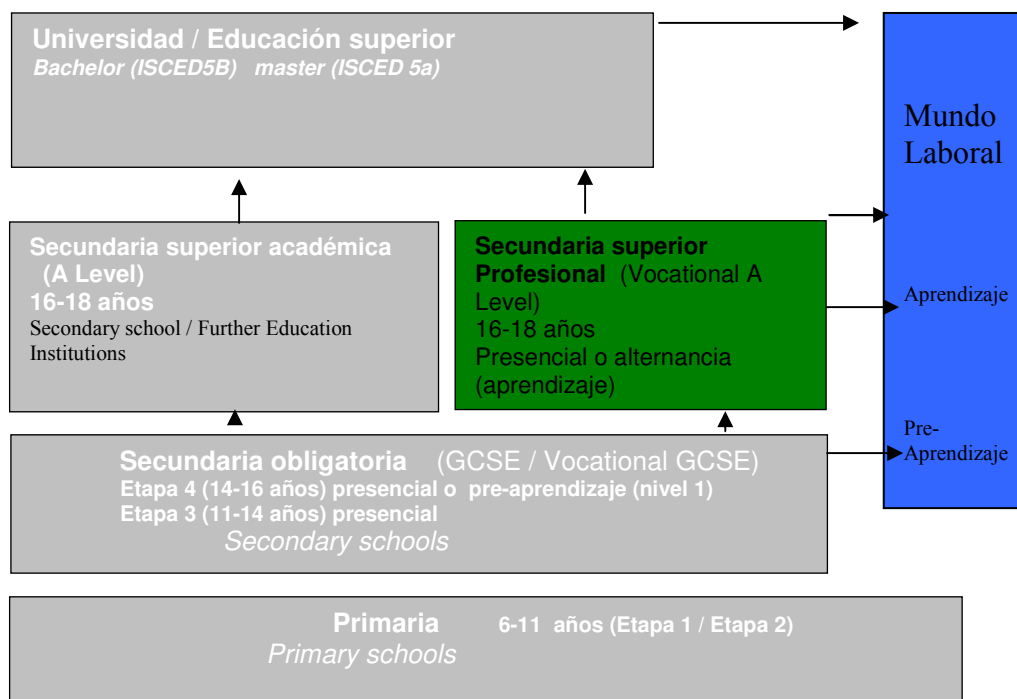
Universidad / Educación superior
Bachelor (ISCED5B) master (ISCED 5a)

Mundo Laboral

Secundaria superior académica (A Level)
16-18 años
Secondary school / Further Education Institutions

Secundaria superior Profesional (Vocational A Level)
16-18 años
Presencial o alternancia (aprendizaje)

Aprendizaje

Pre-Aprendizaje

Secundaria obligatoria (GCSE / Vocational GCSE)
Etapa 4 (14-16 años) presencial o pre-aprendizaje (nivel 1)
Etapa 3 (11-14 años) presencial
Secondary schools

Primaria 6-11 años (Etapa 1 / Etapa 2)
Primary schools